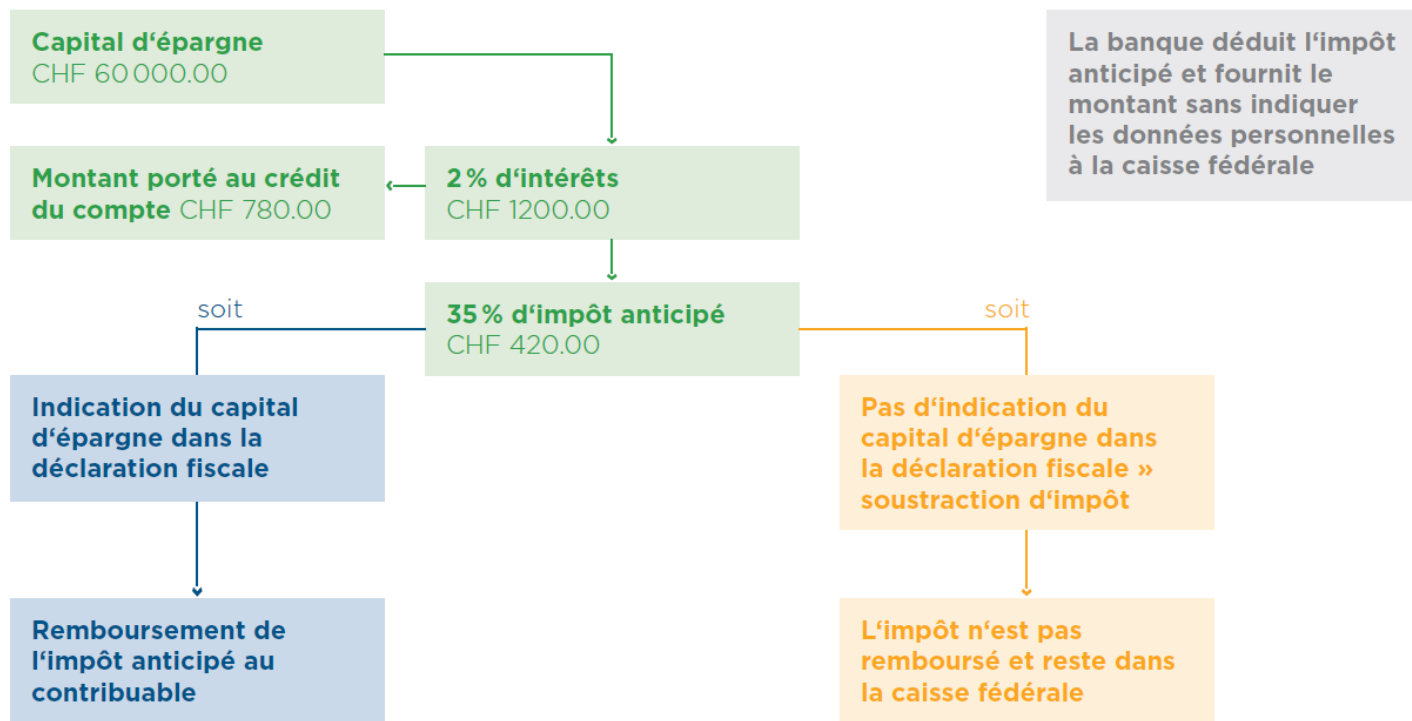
**Capital d‘épargne**
CHF 60 000.00

La banque déduit l‘impôt anticipé et fournit le montant sans indiquer les données personnelles à la caisse fédérale

**Montant porté au crédit du compte** CHF 780.00

**2 % d‘intérêts**
CHF 1200.00

soit

**35 % d‘impôt anticipé**
CHF 420.00

soit

Indication du capital d‘épargne dans la déclaration fiscale

Pas d‘indication du capital d‘épargne dans la déclaration fiscale » soustraction d‘impôt

Remboursement de l‘impôt anticipé au contribuable

L‘impôt n‘est pas remboursé et reste dans la caisse fédérale